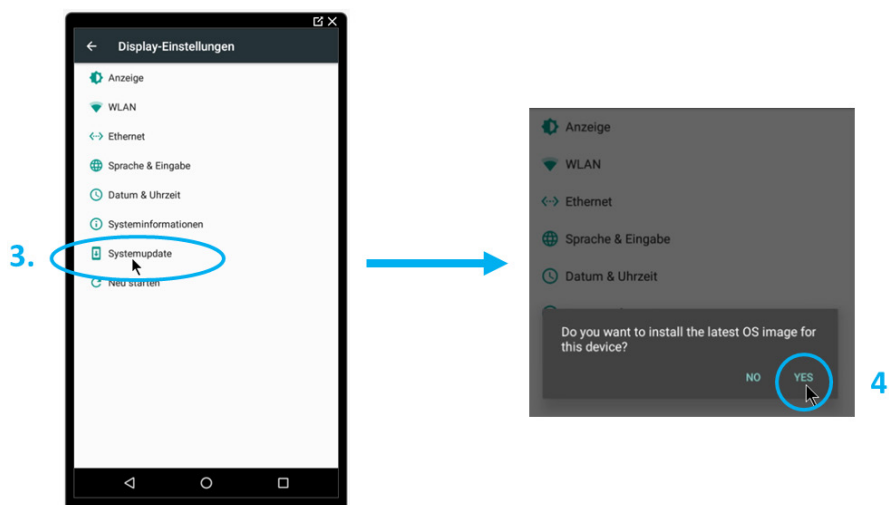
Display-Einstellungen

Anzeige

WLAN

Ethernet

Sprache & Eingabe

Datum & Uhrzeit

Systeminformationen

3.

Systemupdate

Neu starten

Anzeige

WLAN

Ethernet

Sprache & Eingabe

Datum & Uhrzeit

Do you want to install the latest OS image for this device?

NO YES

4